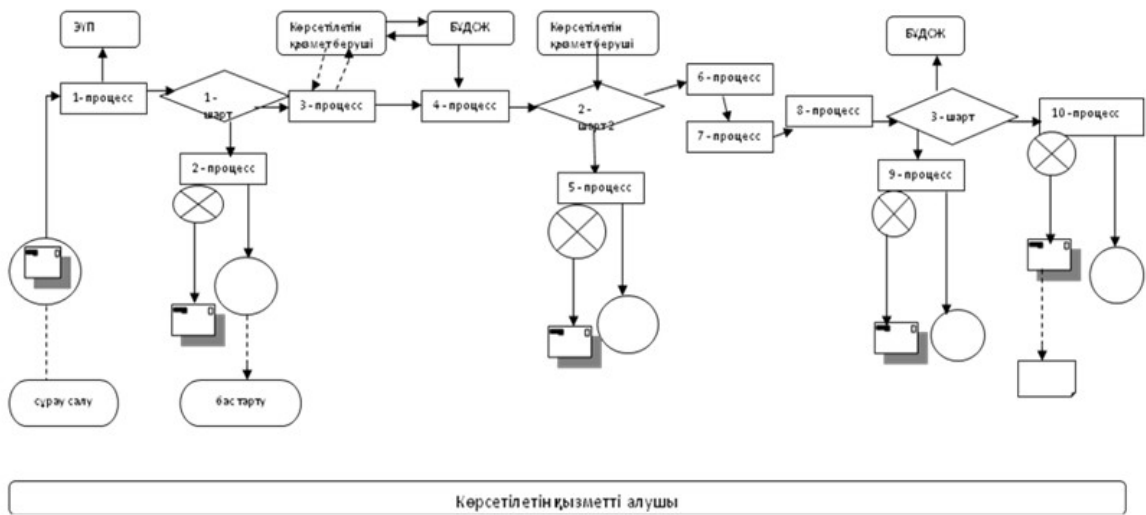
ЭУП

1-процесс

1-шарт

2-процесс

Көрсетілетін қызмет беруші

БҰДОЖ

3-процесс

4-процесс

Көрсетілетін қызмет беруші

2-шарт 2

5-процесс

6-процесс

7-процесс

8-процесс

БҰДОЖ

3-шарт

9-процесс

10-процесс

сұрау салу

бас тарту

Көрсетілетін қызметті алушы